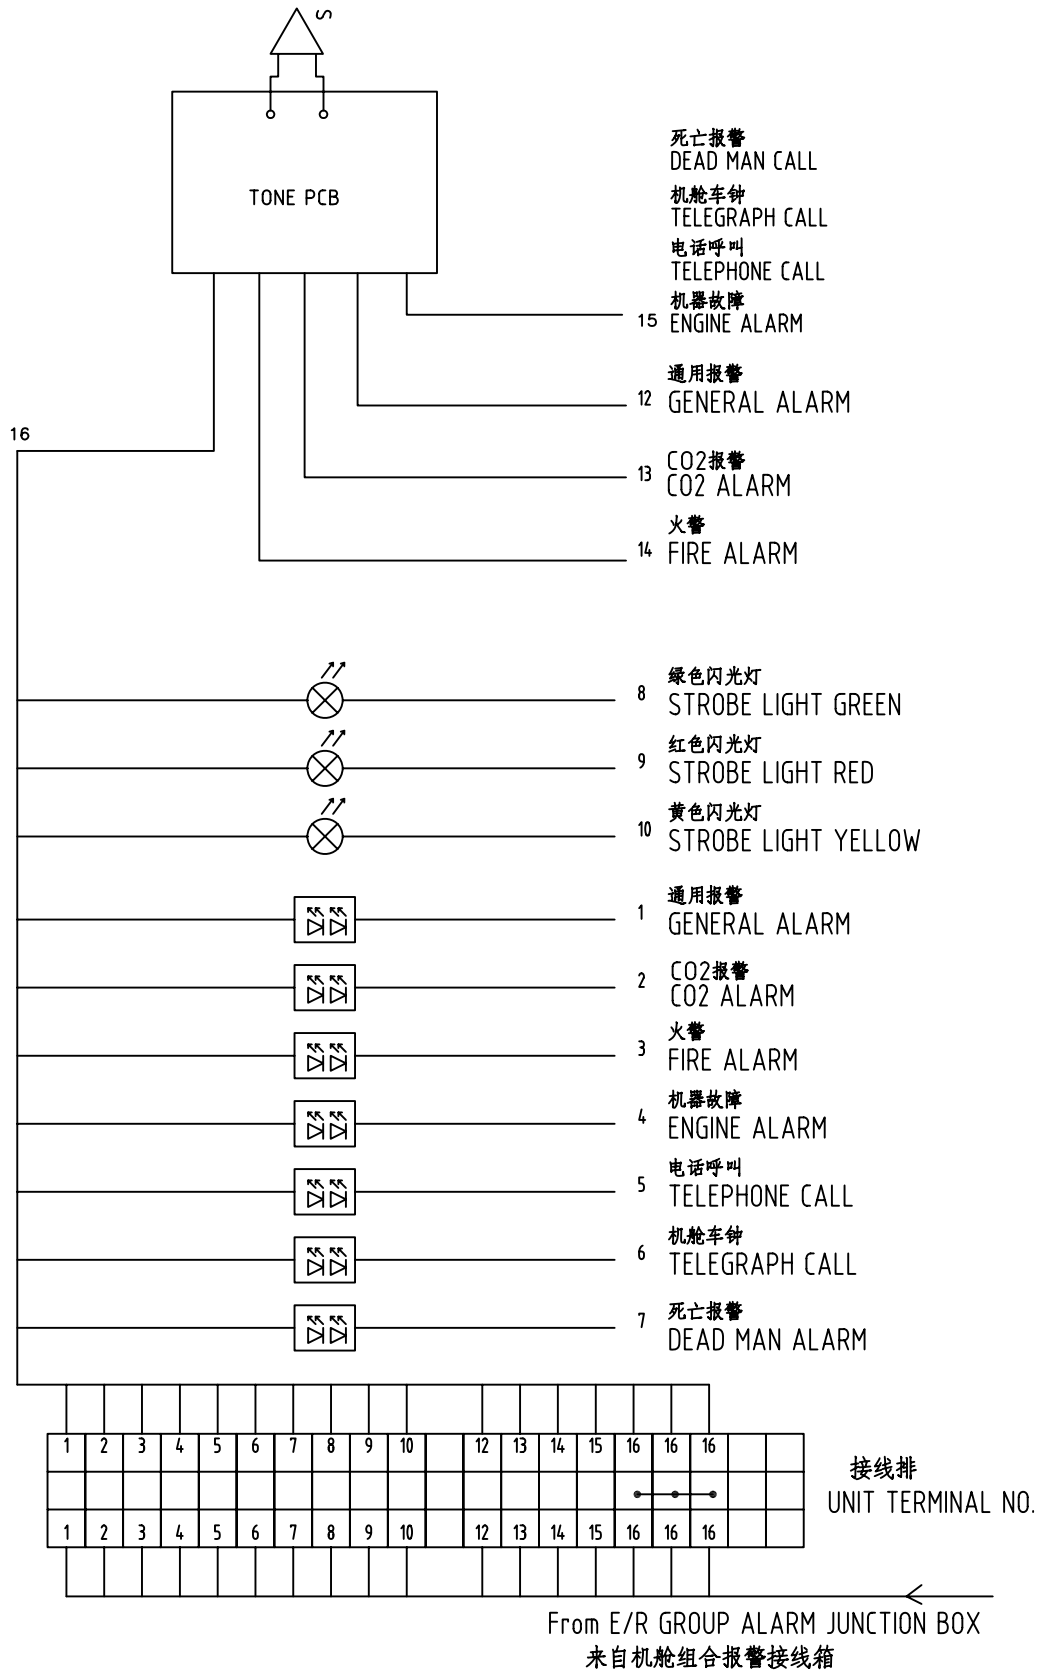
S

TONE PCB

死亡报警
DEAD MAN CALL
机舱车钟
TELEGRAPH CALL
电话呼叫
TELEPHONE CALL
机器故障
15 ENGINE ALARM

通用报警
12 GENERAL ALARM

16

CO2报警
13 CO2 ALARM

火警
14 FIRE ALARM

绿色闪光灯
8 STROBE LIGHT GREEN

红色闪光灯
9 STROBE LIGHT RED

黄色闪光灯
10 STROBE LIGHT YELLOW

通用报警
1 GENERAL ALARM

CO2报警
2 CO2 ALARM

火警
3 FIRE ALARM

机器故障
4 ENGINE ALARM

电话呼叫
5 TELEPHONE CALL

机舱车钟
6 TELEGRAPH CALL

死亡报警
7 DEAD MAN ALARM

| 1 | 2 | 3 | 4 | 5 | 6 | 7 | 8 | 9 | 10 |  | 12 | 13 | 14 | 15 | 16 | 16 | 16 |  |  |
|---|---|---|---|---|---|---|---|---|---|---|---|---|---|---|---|---|---|---|---|
|  |  |  |  |  |  |  |  |  |  |  |  |  |  |  |  |  |  |  |  |
| 1 | 2 | 3 | 4 | 5 | 6 | 7 | 8 | 9 | 10 |  | 12 | 13 | 14 | 15 | 16 | 16 | 16 |  |  |

接线排
UNIT TERMINAL NO.

From E/R GROUP ALARM JUNCTION BOX
来自机舱组合报警接线箱